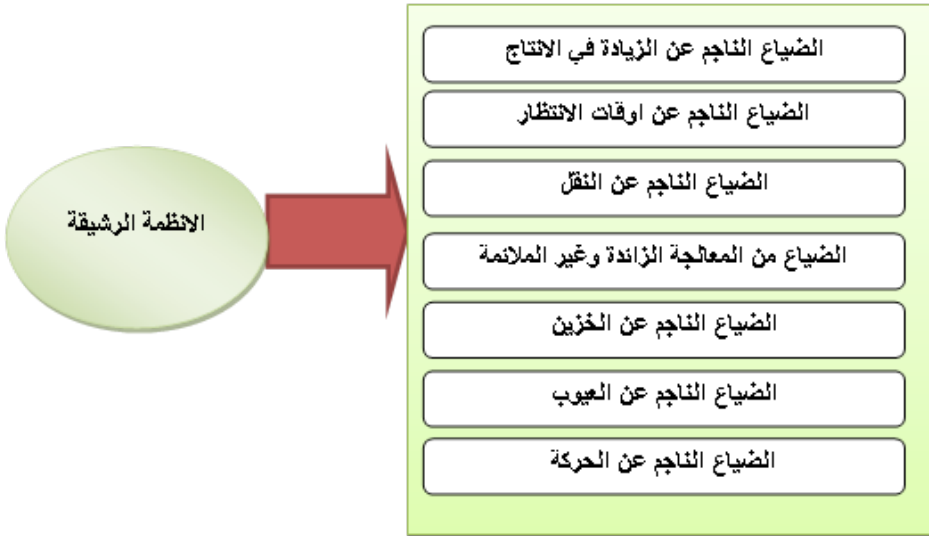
الانظمة الرشيقة

الضياع الناجم عن الزيادة في الانتاج

الضياع الناجم عن اوقات الانتظار

الضياع الناجم عن النقل

الضياع من المعالجة الزائدة وغير الملائمة

الضياع الناجم عن الخزين

الضياع الناجم عن العيوب

الضياع الناجم عن الحركة